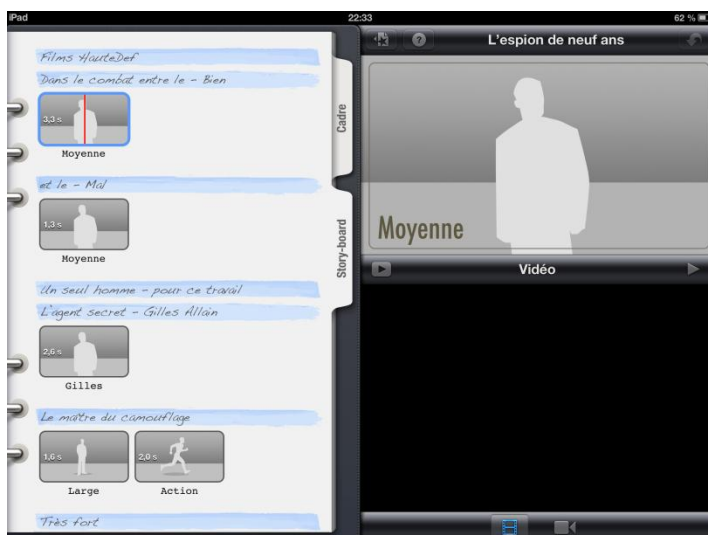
iPad
22:33
62 %

Films HauteDef
Dans le combat entre le - Bien
3,3 s
Moyenne
et le - Mal
1,3 s
Moyenne
Un seul homme - pour ce travail
L'agent secret - Gilles Allain
2,6 s
Gilles
Le maître du camouflage
1,6 s
Large
2,0 s
Action
Très fort

Cadre
Story-board

L'espion de neuf ans
Moyenne
Vidéo